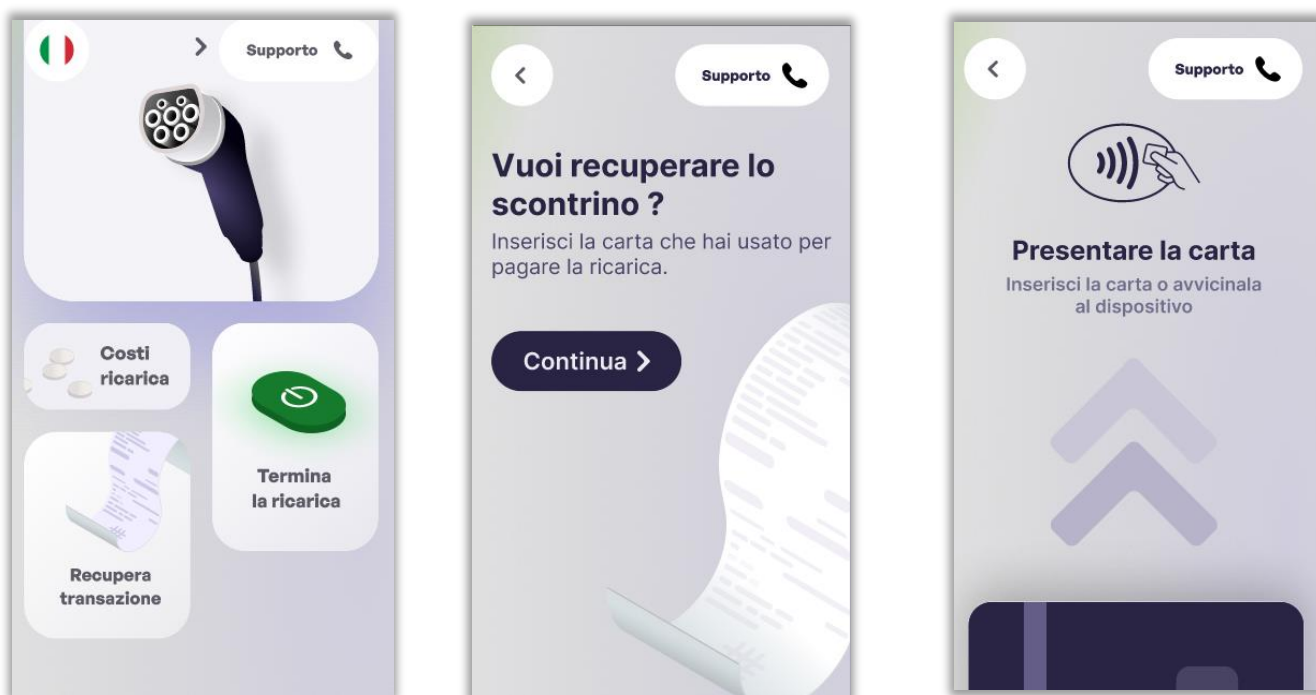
Supporto

Costi ricarica

Termina la ricarica

Recupera transazione

Supporto

Vuoi recuperare lo scontrino ?

Inserisci la carta che hai usato per pagare la ricarica.

Continua

Supporto

Presentare la carta

Inserisci la carta o avvicinala al dispositivo